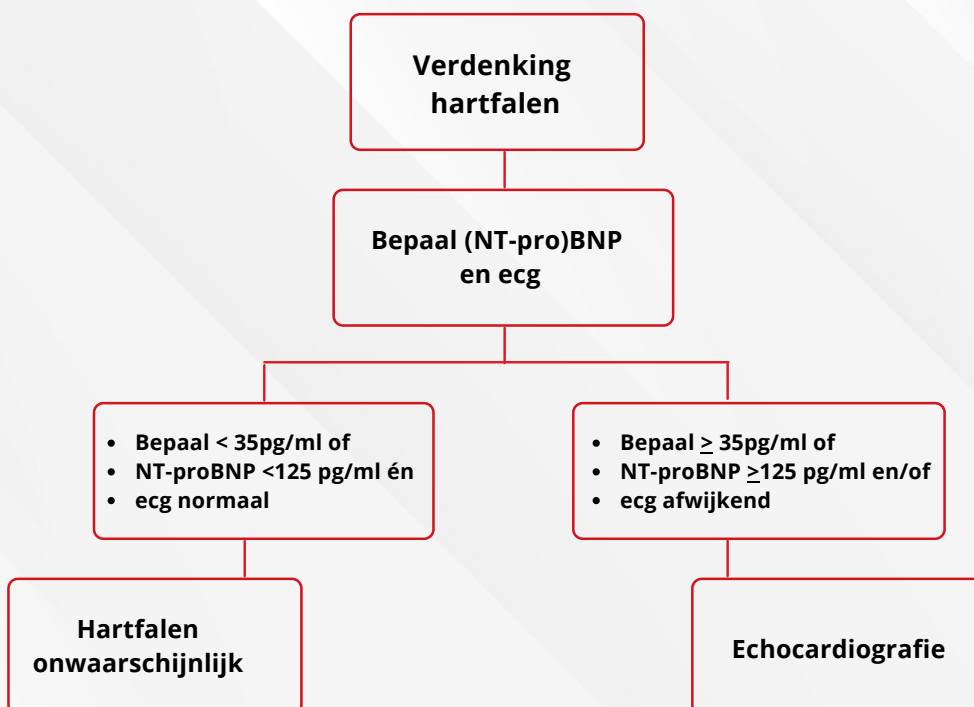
Verdenking hartfalen

Bepaal (NT-pro)BNP en ecg

- Bepaal < 35pg/ml of
- NT-proBNP <125 pg/ml én
- ecg normaal

- Bepaal $\geq$ 35pg/ml of
- NT-proBNP $\geq$125 pg/ml en/of
- ecg afwijkend

Hartfalen onwaarschijnlijk

Echocardiografie